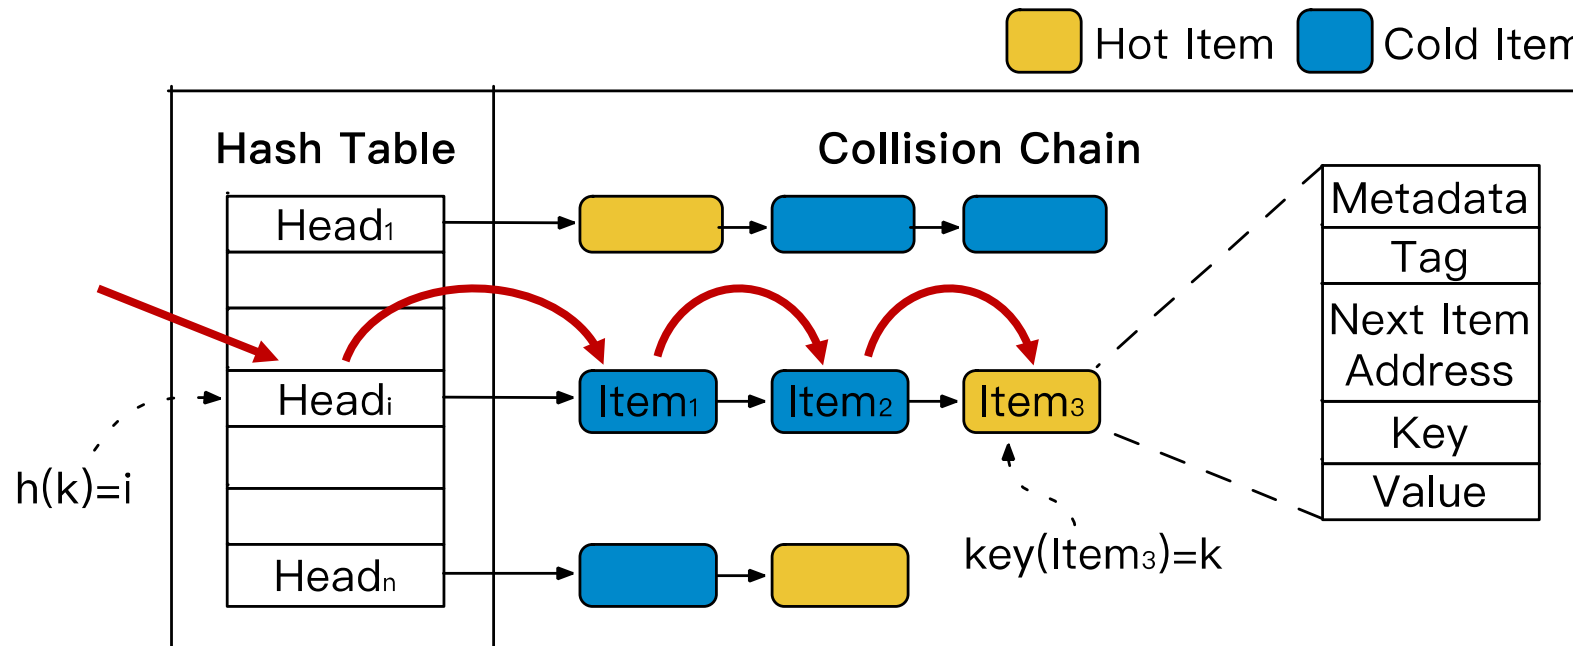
Hot Item Cold Item

Hash Table

Collision Chain

$\text{Head}_1$

$\text{Head}_i$

$\text{Head}_n$

h(k)=i

$\text{Item}_1$ $\text{Item}_2$ $\text{Item}_3$

$\text{key}(\text{Item}_3)=k$

| Metadata |
|---|
| Tag |
| Next Item Address |
| Key |
| Value |